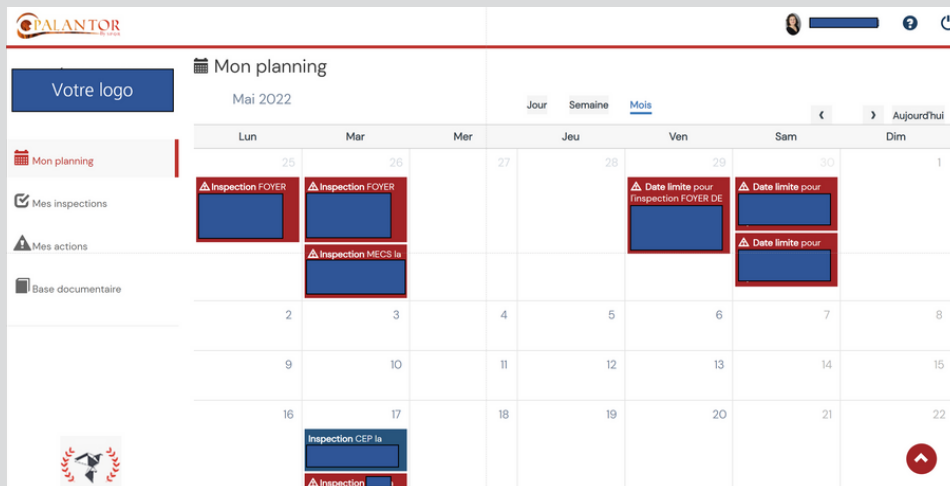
PALANTOR

Votre logo

Mon planning

Mes inspections

Mes actions

Base documentaire

Mon planning

Mai 2022

Jour Semaine Mois

‹ › Aujourd'hui

| Lun | Mar | Mer | Jeu | Ven | Sam | Dim |
|---|---|---|---|---|---|---|
| 25 Inspection FOYER | 26 Inspection FOYER; Inspection MECS la | 27 | 28 | 29 Date limite pour l'inspection FOYER DE | 30 Date limite pour; Date limite pour | 1 |
| 2 | 3 | 4 | 5 | 6 | 7 | 8 |
| 9 | 10 | 11 | 12 | 13 | 14 | 15 |
| 16 | 17 Inspection CEP la; Inspection | 18 | 19 | 20 | 21 | 22 |